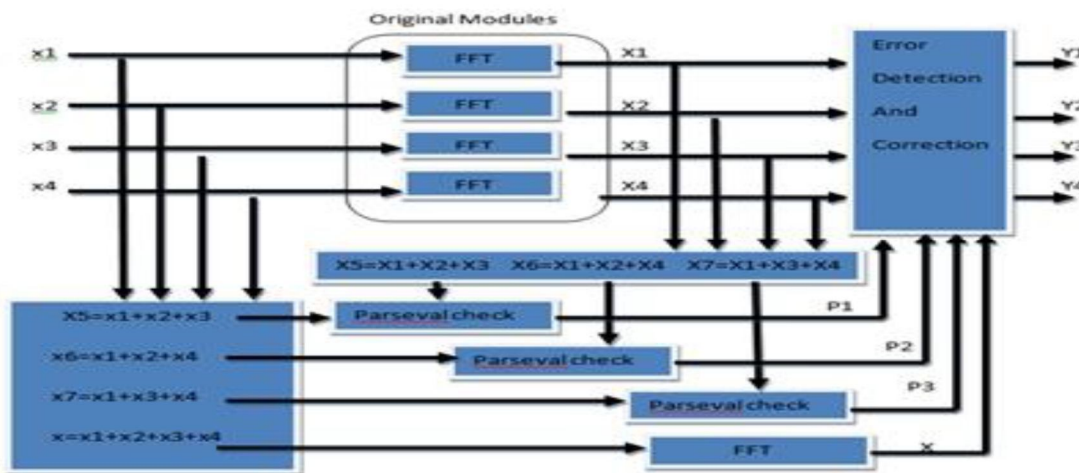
Original Modules

x1
x2
x3
x4

FFT
FFT
FFT
FFT

X1
X2
X3
X4

Error Detection And Correction

Y1
Y2
Y3
Y4

X5=X1+X2+X3 X6=X1+X2+X4 X7=X1+X3+X4

X5=x1+x2+x3
x6=x1+x2+x4
x7=x1+x3+x4
x=x1+x2+x3+x4

Parseval check
Parseval check
Parseval check
FFT

P1
P2
P3
X